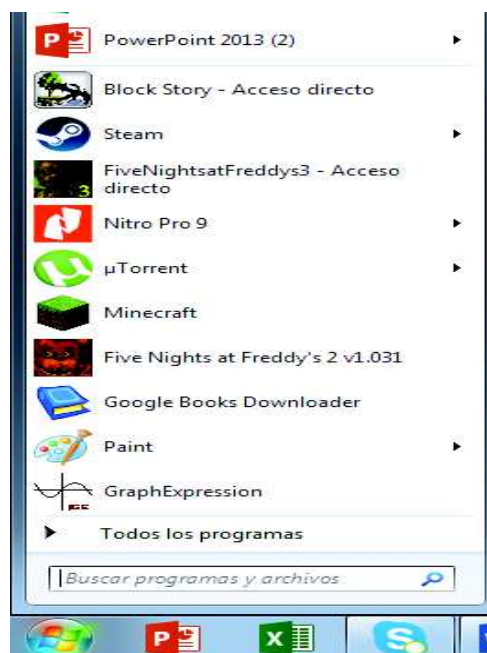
PowerPoint 2013 (2)

Block Story - Acceso directo

Steam

FiveNightsatFreddys3 - Acceso directo

Nitro Pro 9

µTorrent

Minecraft

Five Nights at Freddy's 2 v1.031

Google Books Downloader

Paint

GraphExpression

Todos los programas

Buscar programas y archivos